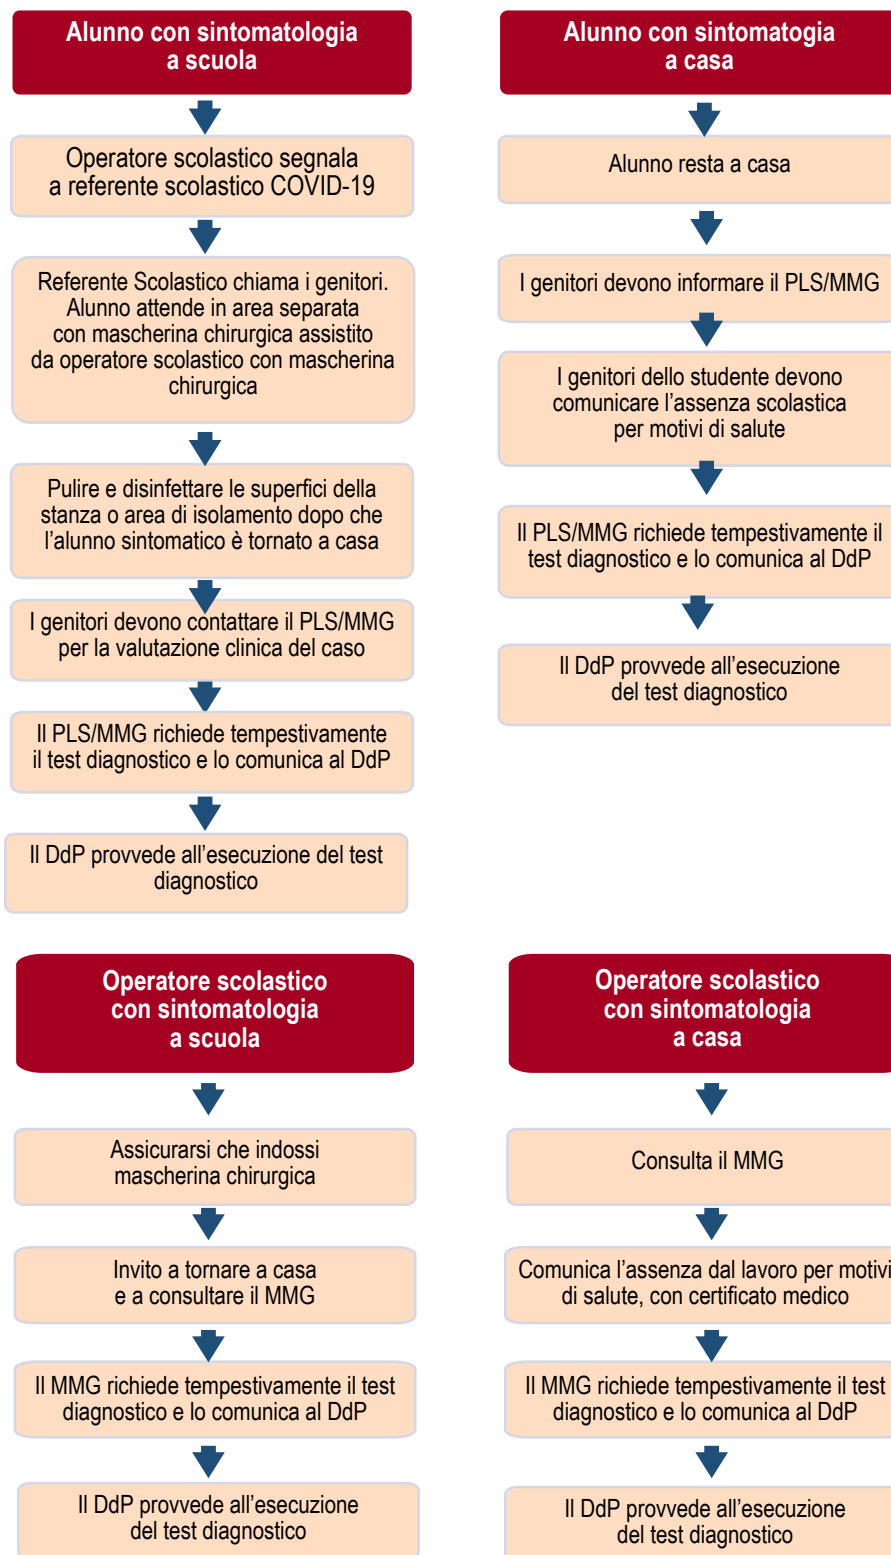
Alunno con sintomatologia a scuola

Operatore scolastico segnala a referente scolastico COVID-19

Referente Scolastico chiama i genitori. Alunno attende in area separata con mascherina chirurgica assistito da operatore scolastico con mascherina chirurgica

Pulire e disinfettare le superfici della stanza o area di isolamento dopo che l'alunno sintomatico è tornato a casa

I genitori devono contattare il PLS/MMG per la valutazione clinica del caso

Il PLS/MMG richiede tempestivamente il test diagnostico e lo comunica al DdP

Il DdP provvede all'esecuzione del test diagnostico

Alunno con sintomatogia a casa

Alunno resta a casa

I genitori devono informare il PLS/MMG

I genitori dello studente devono comunicare l'assenza scolastica per motivi di salute

Il PLS/MMG richiede tempestivamente il test diagnostico e lo comunica al DdP

Il DdP provvede all'esecuzione del test diagnostico

Operatore scolastico con sintomatologia a scuola

Assicurarsi che indossi mascherina chirurgica

Invito a tornare a casa e a consultare il MMG

Il MMG richiede tempestivamente il test diagnostico e lo comunica al DdP

Il DdP provvede all'esecuzione del test diagnostico

Operatore scolastico con sintomatologia a casa

Consulta il MMG

Comunica l'assenza dal lavoro per motivi di salute, con certificato medico

Il MMG richiede tempestivamente il test diagnostico e lo comunica al DdP

Il DdP provvede all'esecuzione del test diagnostico